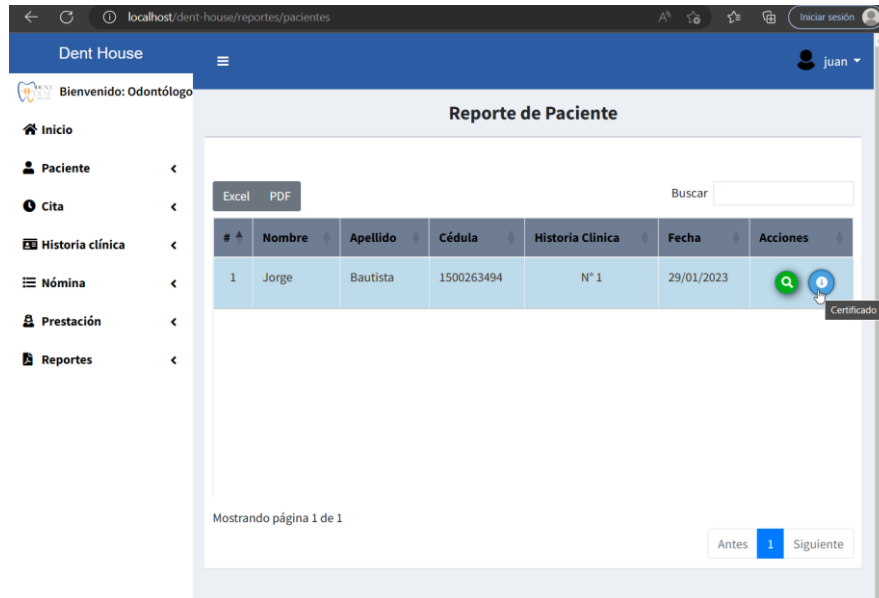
localhost/dent-house/reportes/pacientes

Iniciar sesión

Dent House

juan

Bienvenido: Odontólogo

Inicio

Paciente

Cita

Historia clínica

Nómina

Prestación

Reportes

Reporte de Paciente

Excel PDF

Buscar

| # | Nombre | Apellido | Cédula | Historia Clinica | Fecha | Acciones |
|---|---|---|---|---|---|---|
| 1 | Jorge | Bautista | 1500263494 | N° 1 | 29/01/2023 | |

Certificado

Mostrando página 1 de 1

Antes 1 Siguiente